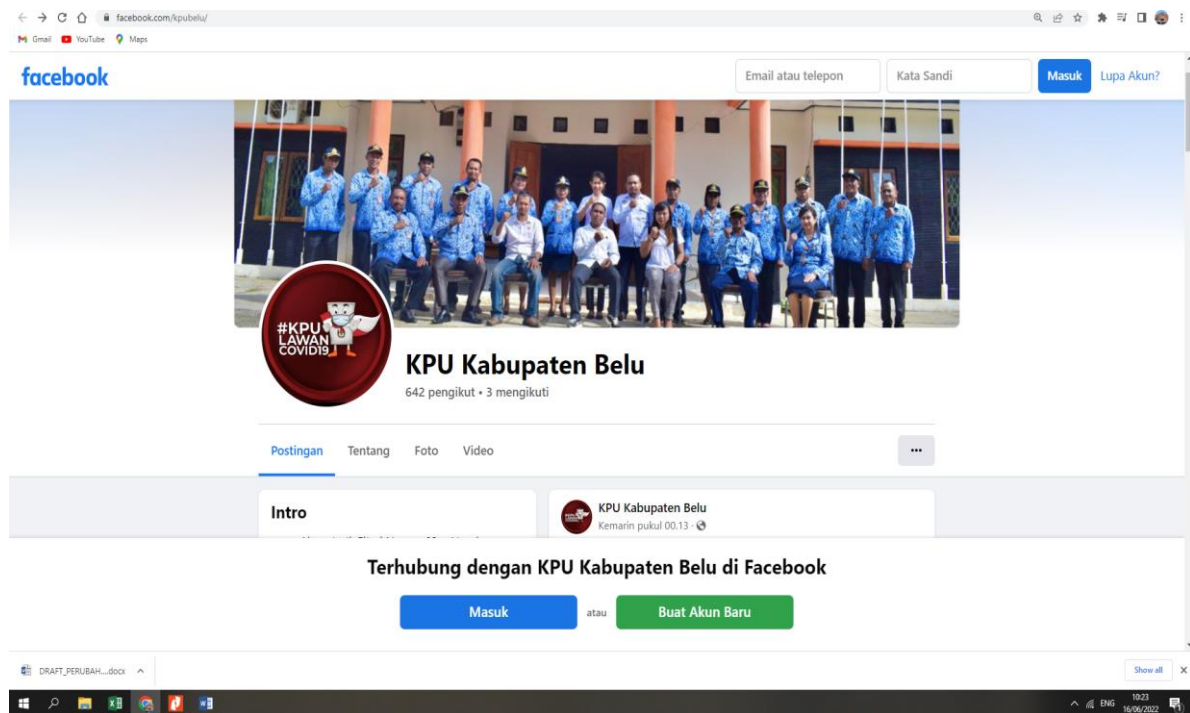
facebook.com/kpubelu/

Gmail YouTube Maps

facebook

Email atau telepon

Kata Sandi

Masuk

Lupa Akun?

#KPU LAWAN COVID19

KPU Kabupaten Belu

642 pengikut • 3 mengikuti

Postingan Tentang Foto Video

...

Intro

KPU Kabupaten Belu

Kemarin pukul 00.13 ·

Terhubung dengan KPU Kabupaten Belu di Facebook

Masuk

atau

Buat Akun Baru

DRAFT_PERUBAH....docx

Show all

ENG

10:23

16/06/2022